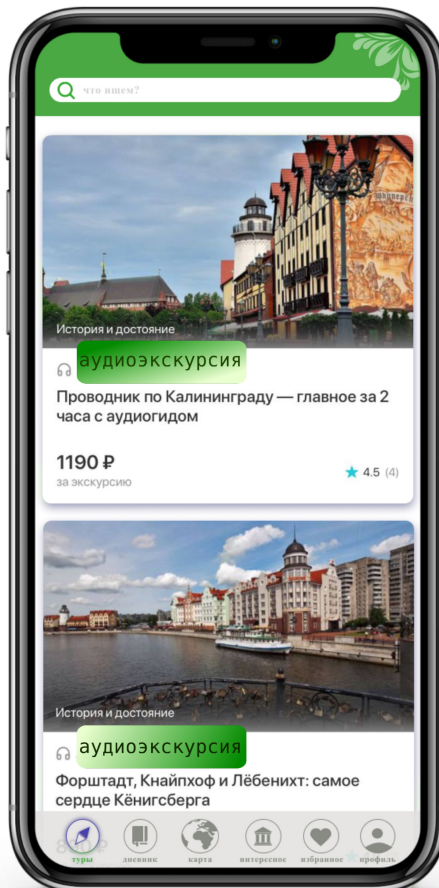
что ищем?

История и достояние

аудиоэкскурсия

Проводник по Калининграду — главное за 2 часа с аудиогидом

1190 ₽
за экскурсию

4.5 (4)

История и достояние

аудиоэкскурсия

Форштадт, Кнайпхоф и Лёбенихт: самое сердце Кёнигсберга

туры дневник карта интересное избранное профиль